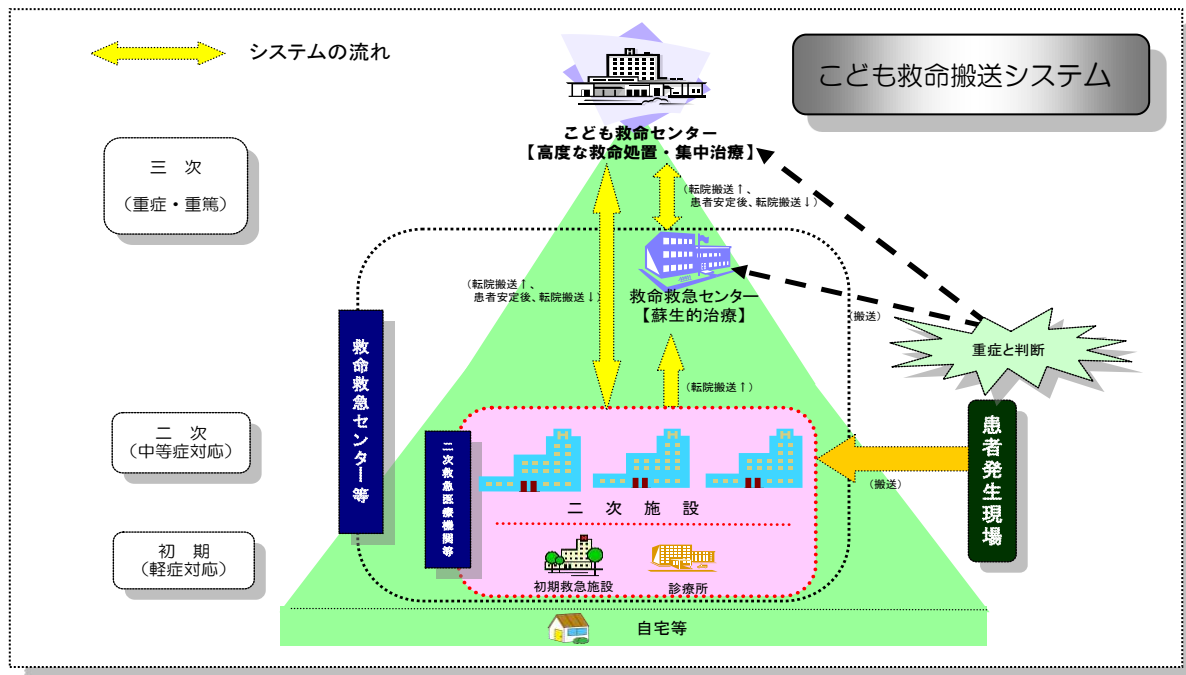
システムの流れ

こども救命搬送システム

三　次
（重症・重篤）

二　次
（中等症対応）

初　期
（軽症対応）

こども救命センター
【高度な救命処置・集中治療】

（転院搬送↑、
患者安定後、転院搬送↓）

（転院搬送↑、
患者安定後、転院搬送↓）

救命救急センター
【蘇生的治療】

（搬送）

重症と判断

（転院搬送↑）

救命救急センター等

二次救急医療機関等

二　次　施　設

初期救急施設

診療所

（搬送）

患者発生現場

自宅等